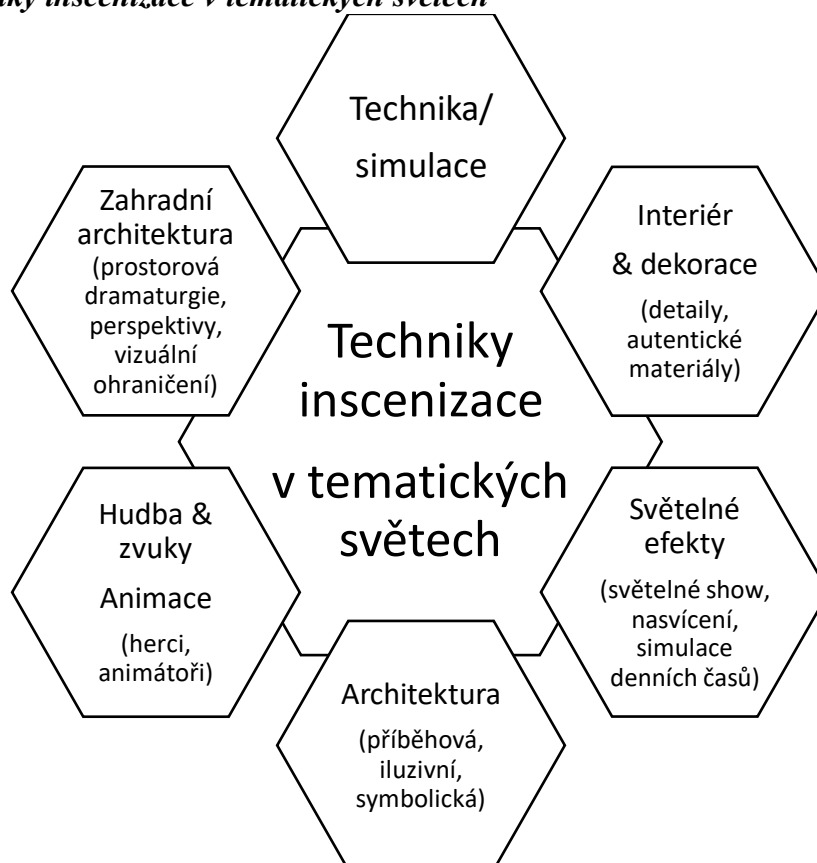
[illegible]ky inscenizace v tematických světech

Technika/ simulace

Zahradní architektura (prostorová dramaturgie, perspektivy, vizuální ohraničení)

Interiér & dekorace (detaily, autentické materiály)

Techniky inscenizace v tematických světech

Hudba & zvuky Animace (herci, animátoři)

Světelné efekty (světelné show, nasvícení, simulace denních časů)

Architektura (příběhová, iluzivní, symbolická)